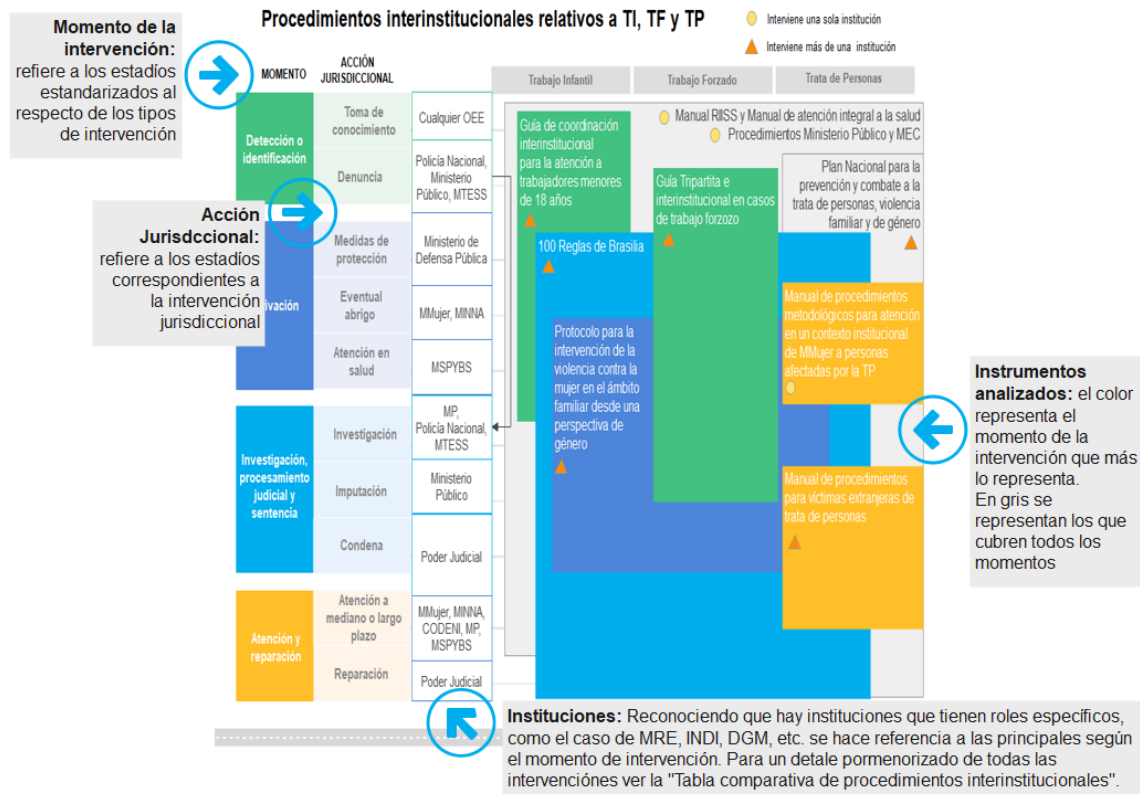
Momento de la intervención: refiere a los estadíos estandarizados al respecto de los tipos de intervención

Procedimientos interinstitucionales relativos a TI, TF y TP

Interviene una sola institución

Interviene más de una institución

MOMENTO

ACCIÓN JURISDICCIONAL

Trabajo Infantil

Trabajo Forzado

Trata de Personas

Detección o identificación

Toma de conocimiento

Cualquier OEE

Denuncia

Policía Nacional, Ministerio Público, MTESS

Acción Jurisdccional: refiere a los estadíos correspondientes a la intervención jurisdiccional

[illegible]vación

Medidas de protección

Ministerio de Defensa Pública

Eventual abrigo

MMujer, MINNA

Atención en salud

MSPYBS

Investigación, procesamiento judicial y sentencia

Investigación

MP, Policía Nacional, MTESS

Imputación

Ministerio Público

Condena

Poder Judicial

Atención y reparación

Atención a mediano o largo plazo

MMujer, MINNA, CODENI, MP, MSPYBS

Reparación

Poder Judicial

Manual RIISS y Manual de atención integral a la salud

Procedimientos Ministerio Público y MEC

Guía de coordinación interinstitucional para la atención a trabajadores menores de 18 años

Guía Tripartita e interinstitucional en casos de trabajo forzozo

Plan Nacional para la prevención y combate a la trata de personas, violencia familiar y de género

100 Reglas de Brasilia

Protocolo para la intervención de la violencia contra la mujer en el ámbito familiar desde una perspectiva de género

Manual de procedimientos metodológicos para atención en un contexto institucional de MMujer a personas afectadas por la TP

Manual de procedimientos para víctimas extranjeras de trata de personas

Instrumentos analizados: el color representa el momento de la intervención que más lo representa.
En gris se representan los que cubren todos los momentos

Instituciones: Reconociendo que hay instituciones que tienen roles específicos, como el caso de MRE, INDI, DGM, etc. se hace referencia a las principales según el momento de intervención. Para un detale pormenorizado de todas las intervenciónes ver la "Tabla comparativa de procedimientos interinstitucionales".